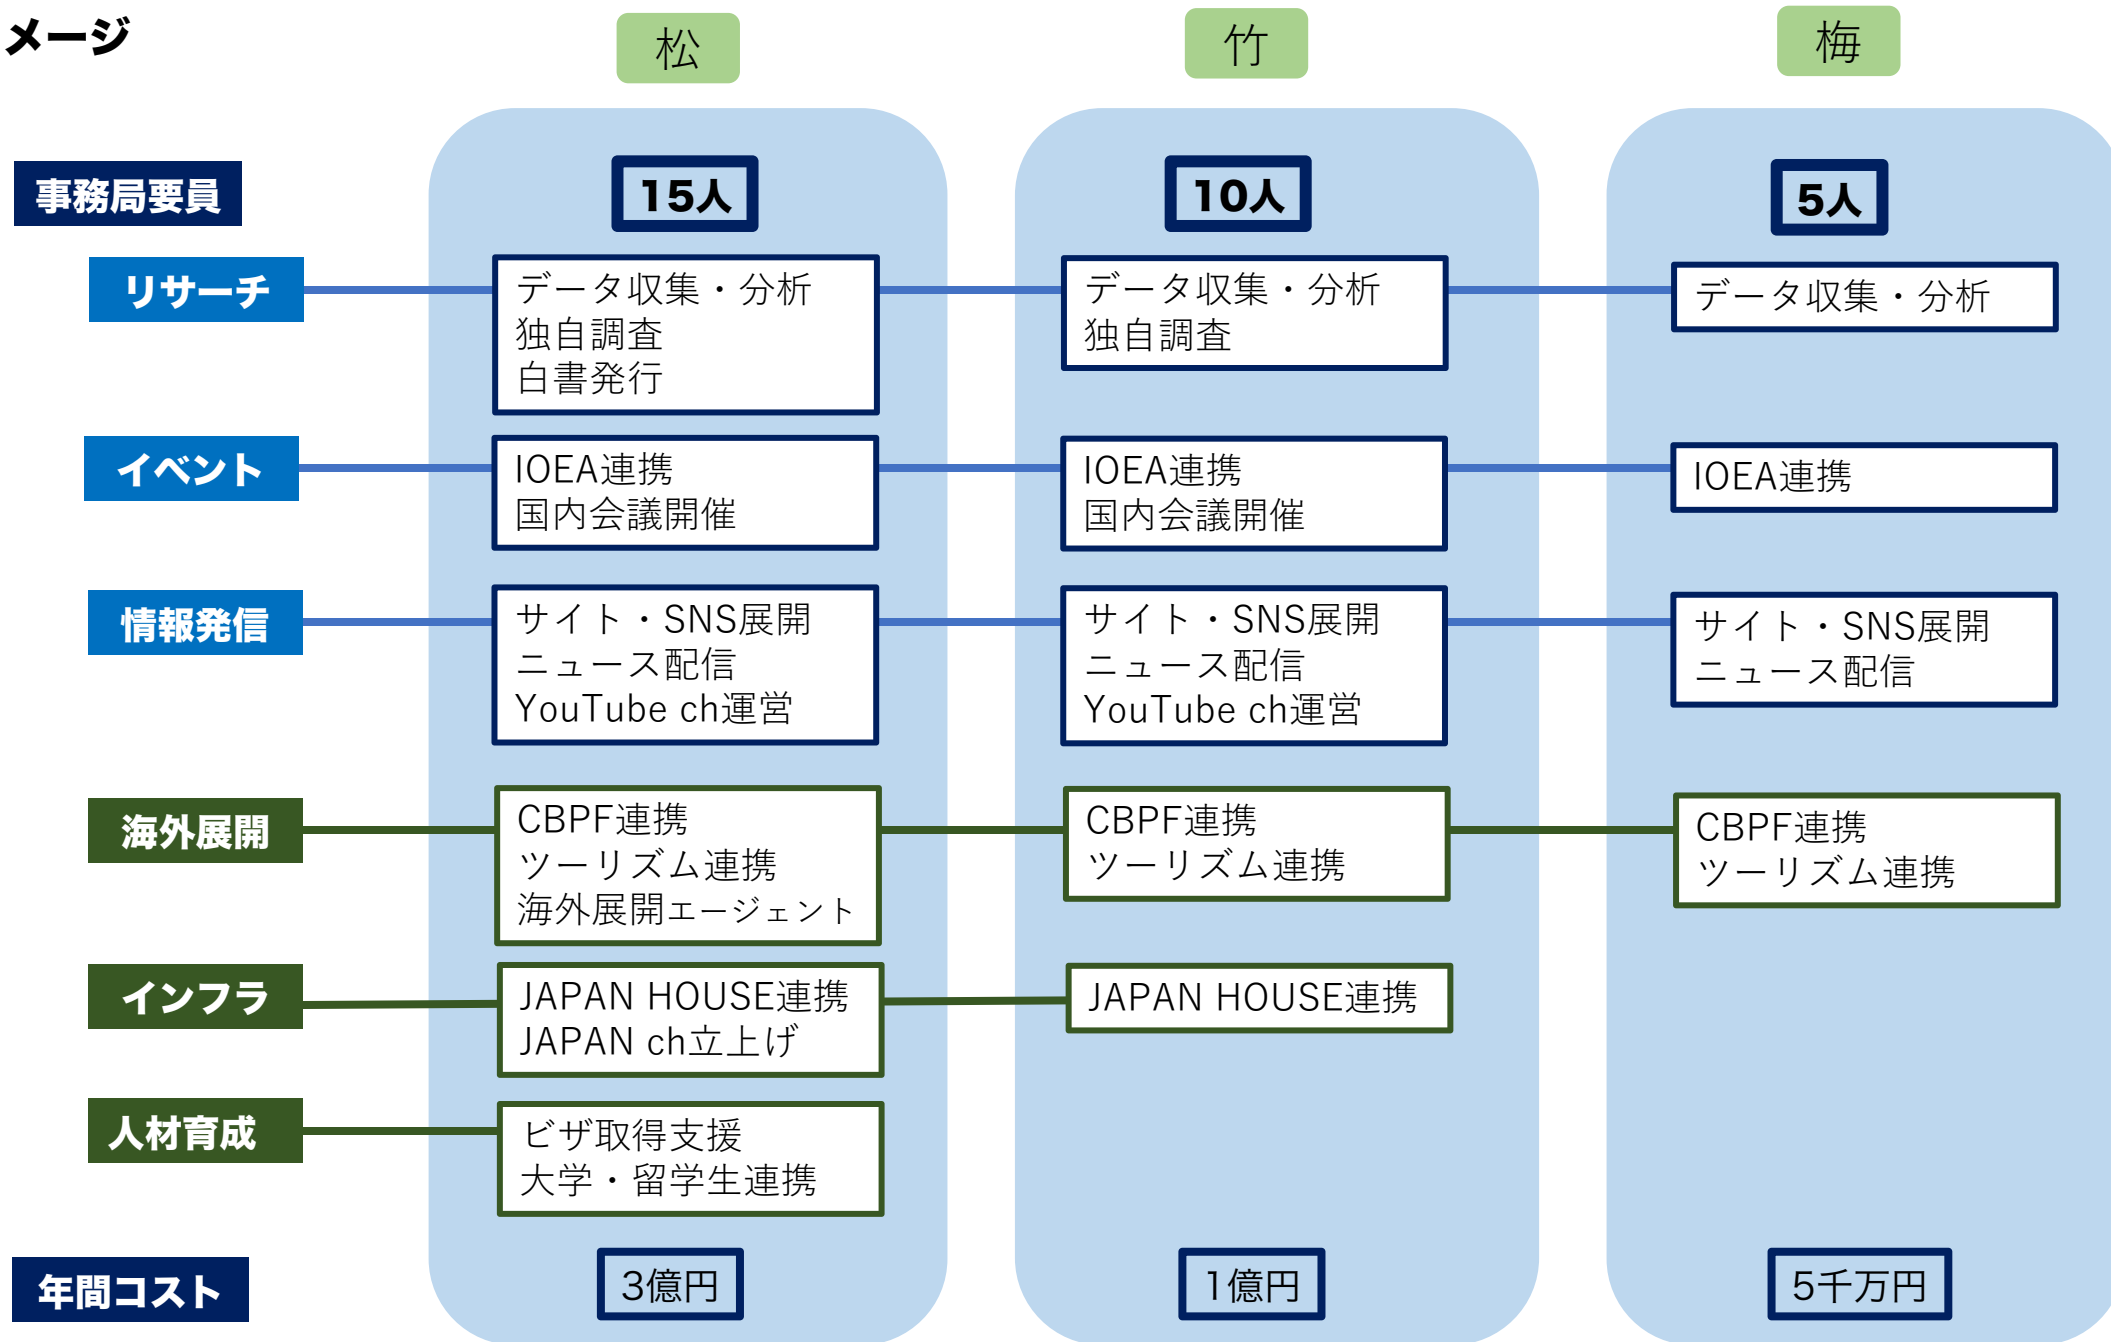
メージ

| | 松 | 竹 | 梅 |
|---|---|---|---|
| 事務局要員 | 15人 | 10人 | 5人 |
| リサーチ | データ収集・分析 独自調査 白書発行 | データ収集・分析 独自調査 | データ収集・分析 |
| イベント | IOEA連携 国内会議開催 | IOEA連携 国内会議開催 | IOEA連携 |
| 情報発信 | サイト・SNS展開 ニュース配信 YouTube ch運営 | サイト・SNS展開 ニュース配信 YouTube ch運営 | サイト・SNS展開 ニュース配信 |
| 海外展開 | CBPF連携 ツーリズム連携 海外展開エージェント | CBPF連携 ツーリズム連携 | CBPF連携 ツーリズム連携 |
| インフラ | JAPAN HOUSE連携 JAPAN ch立上げ | JAPAN HOUSE連携 | |
| 人材育成 | ビザ取得支援 大学・留学生連携 | | |
| 年間コスト | 3億円 | 1億円 | 5千万円 |